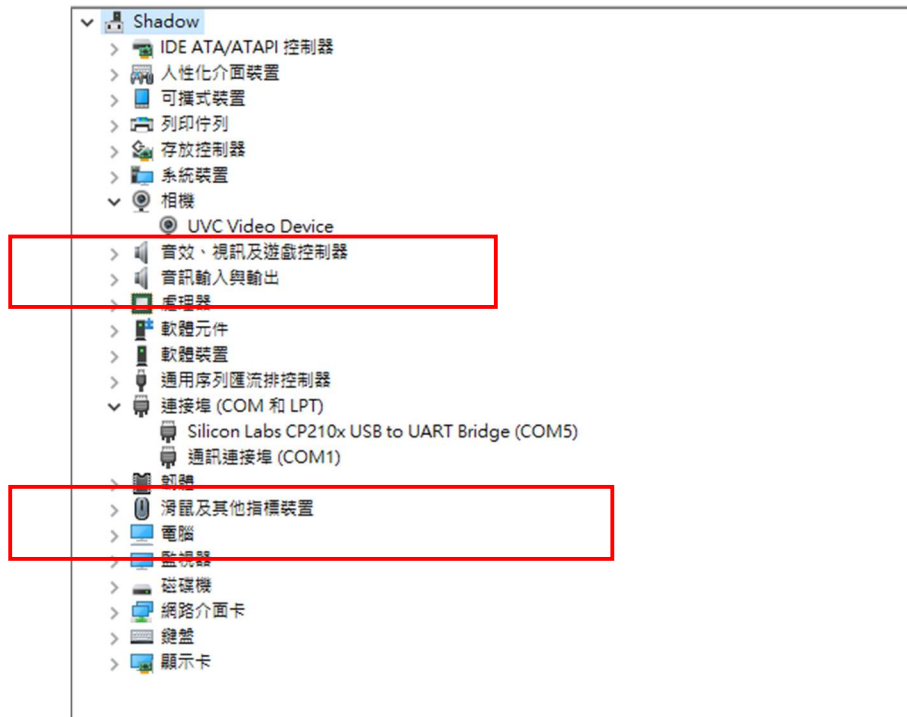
Shadow
IDE ATA/ATAPI 控制器
人性化介面裝置
可攜式裝置
列印佇列
存放控制器
系統裝置
相機
UVC Video Device
音效、視訊及遊戲控制器
音訊輸入與輸出
處理器
軟體元件
軟體裝置
通用序列匯流排控制器
連接埠 (COM 和 LPT)
Silicon Labs CP210x USB to UART Bridge (COM5)
通訊連接埠 (COM1)
韌體
滑鼠及其他指標裝置
電腦
監視器
磁碟機
網路介面卡
鍵盤
顯示卡